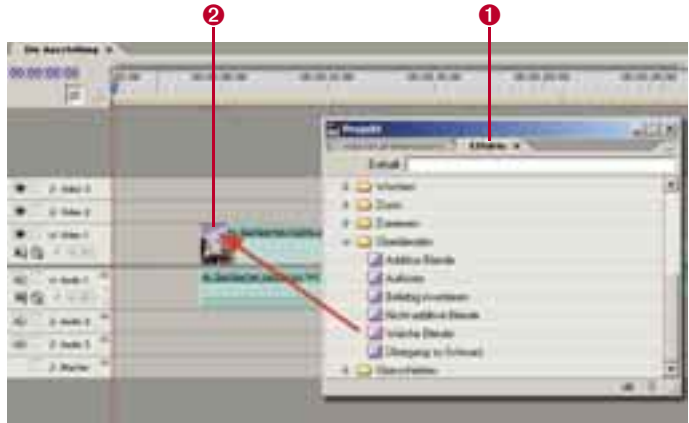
2
1
Die Anschaltung ×
00:00:00:00
00:00
Projekt
Effekte ×
Enthält:
Wischen
Zoom
Zoomen
Überblenden
Additive Blende
Auflösen
Belichtung verstärken
Nicht-additive Blende
Weiche Blende
Übergang zu Schwarz
Video 3
Video 2
Video 1
Audio 1
Audio 2
Audio 3
Master